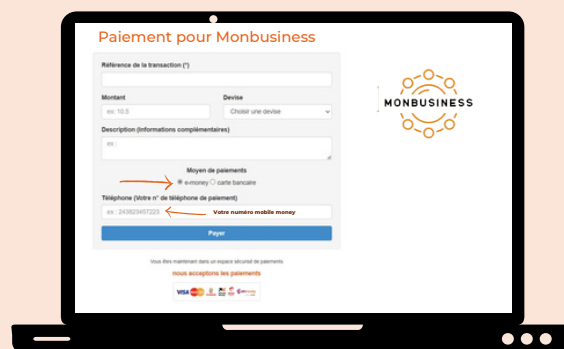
Paiement pour Monbusiness

Référence de la transaction (*)

Montant

ex: 10.5

Devise

Choisir une devise

Description (Informations complémentaires)

ex:

Moyen de paiements

e-money carte bancaire

Téléphone (Votre n° de téléphone de paiement)

ex : 243823457225

Votre numéro mobile money

Payer

Vous êtes maintenant dans un espace sécurisé de paiements

nous acceptons les paiements

VISA

MONBUSINESS